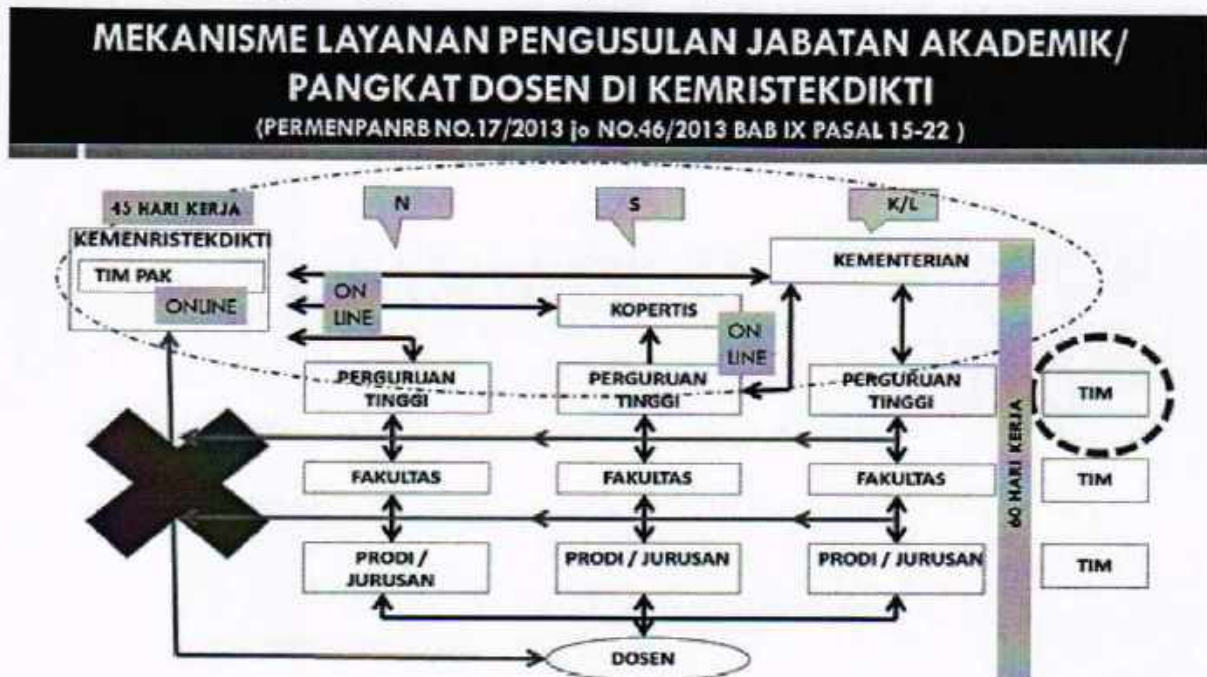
MEKANISME LAYANAN PENGUSULAN JABATAN AKADEMIK/ PANGKAT DOSEN DI KEMRISTEKDIKTI

(PERMENPANRB NO.17/2013 jo NO.46/2013 BAB IX PASAL 15-22 )

45 HARI KERJA

N

S

K/L

KEMENRISTEKDIKTI

TIM PAK

ONLINE

ON LINE

KEMENTERIAN

KOPERTIS

ON LINE

PERGURUAN TINGGI

PERGURUAN TINGGI

PERGURUAN TINGGI

TIM

60 HARI KERJA

FAKULTAS

FAKULTAS

FAKULTAS

TIM

PRODI / JURUSAN

PRODI / JURUSAN

PRODI / JURUSAN

TIM

DOSEN